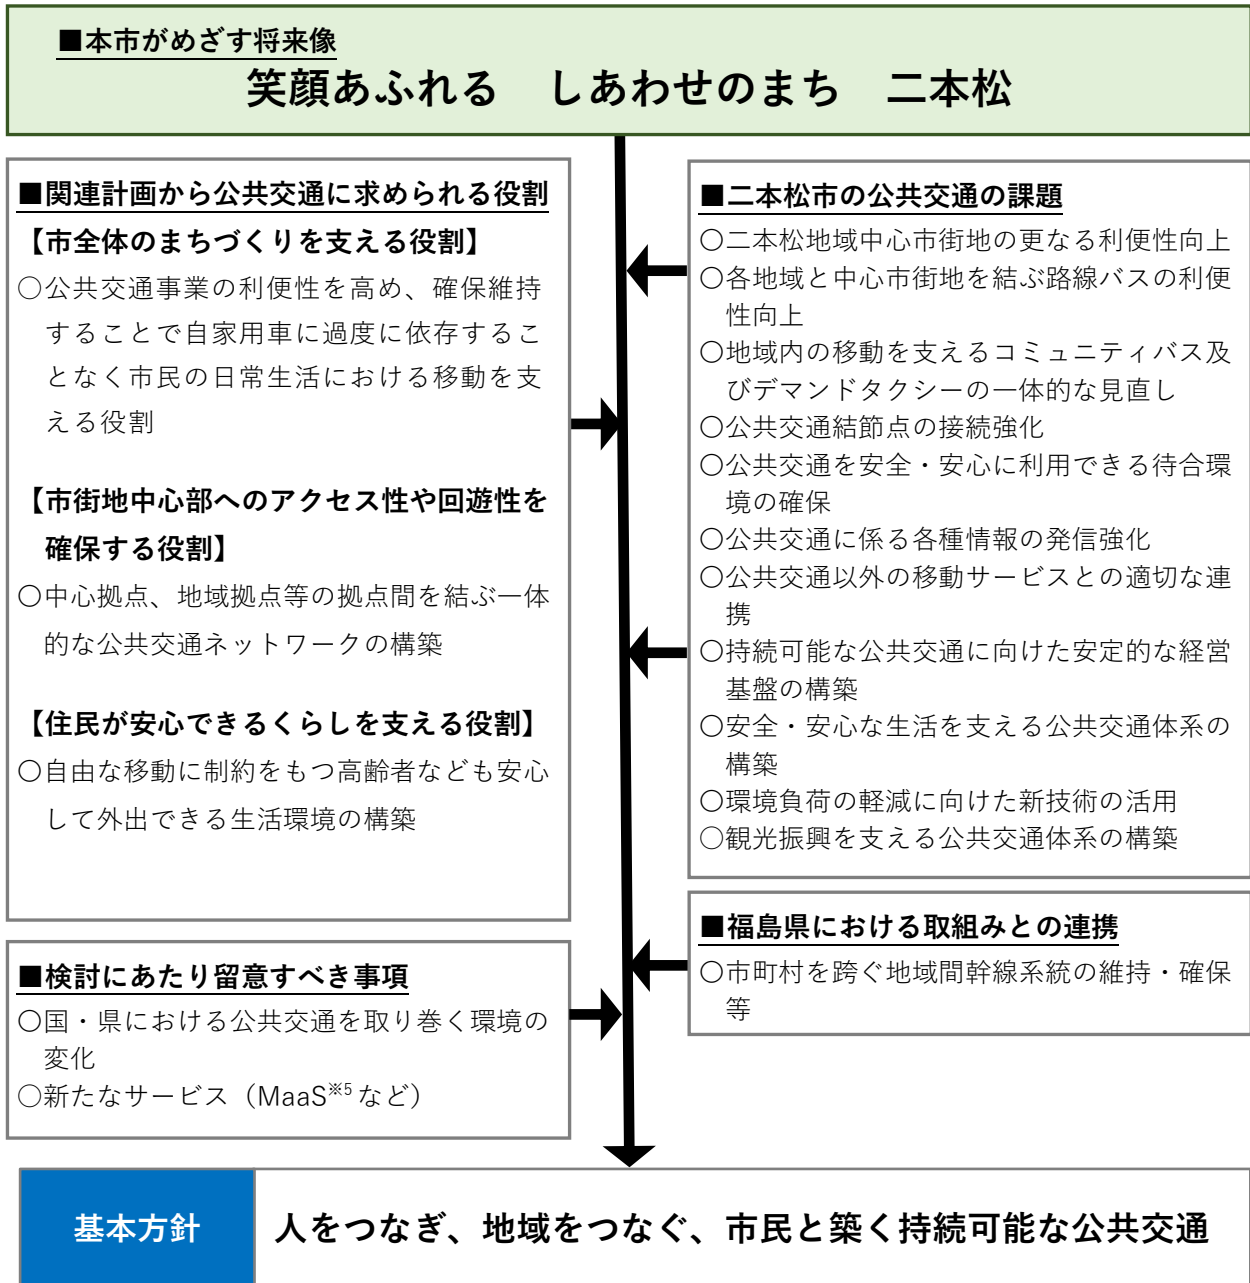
■本市がめざす将来像
笑顔あふれる　しあわせのまち　二本松

■関連計画から公共交通に求められる役割
【市全体のまちづくりを支える役割】
○公共交通事業の利便性を高め、確保維持することで自家用車に過度に依存することなく市民の日常生活における移動を支える役割

【市街地中心部へのアクセス性や回遊性を確保する役割】
○中心拠点、地域拠点等の拠点間を結ぶ一体的な公共交通ネットワークの構築

【住民が安心できるくらしを支える役割】
○自由な移動に制約をもつ高齢者なども安心して外出できる生活環境の構築

■検討にあたり留意すべき事項
○国・県における公共交通を取り巻く環境の変化
○新たなサービス（MaaS$^{※5}$など）

■二本松市の公共交通の課題
○二本松地域中心市街地の更なる利便性向上
○各地域と中心市街地を結ぶ路線バスの利便性向上
○地域内の移動を支えるコミュニティバス及びデマンドタクシーの一体的な見直し
○公共交通結節点の接続強化
○公共交通を安全・安心に利用できる待合環境の確保
○公共交通に係る各種情報の発信強化
○公共交通以外の移動サービスとの適切な連携
○持続可能な公共交通に向けた安定的な経営基盤の構築
○安全・安心な生活を支える公共交通体系の構築
○環境負荷の軽減に向けた新技術の活用
○観光振興を支える公共交通体系の構築

■福島県における取組みとの連携
○市町村を跨ぐ地域間幹線系統の維持・確保等

基本方針
人をつなぎ、地域をつなぐ、市民と築く持続可能な公共交通